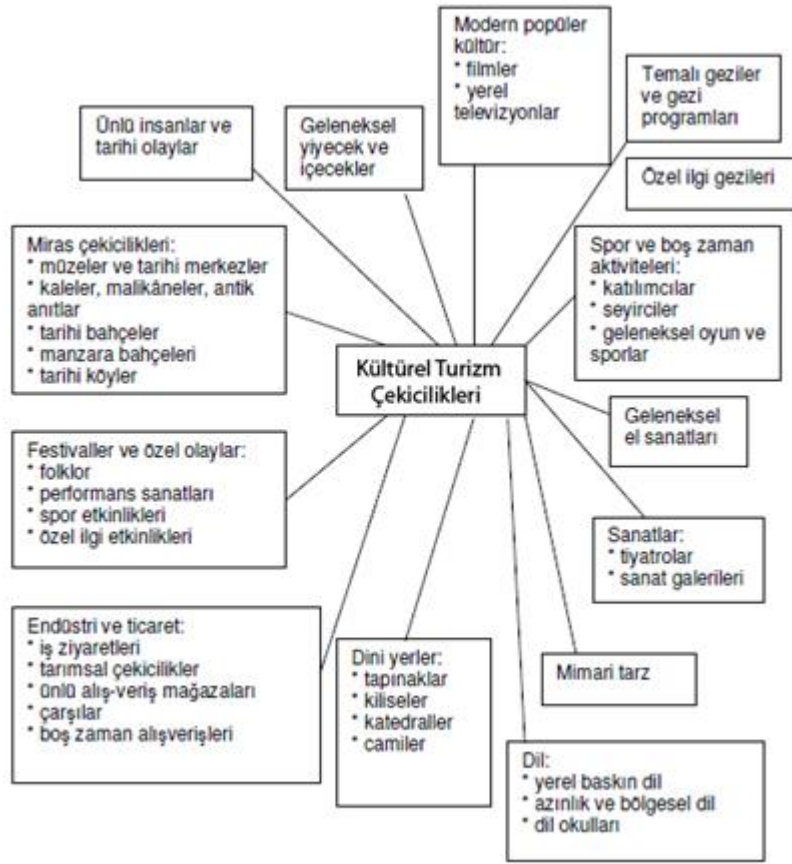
Modern popüler kültür:
* filmler
* yerel televizyonlar

Temalı geziler ve gezi programları

Ünlü insanlar ve tarihi olaylar

Geleneksel yiyecek ve içecekler

Özel ilgi gezileri

Miras çekicilikleri:
* müzeler ve tarihi merkezler
* kaleler, malikâneler, antik anıtlar
* tarihi bahçeler
* manzara bahçeleri
* tarihi köyler

Spor ve boş zaman aktiviteleri:
* katılımcılar
* seyirciler
* geleneksel oyun ve sporlar

Kültürel Turizm Çekicilikleri

Geleneksel el sanatları

Festivaller ve özel olaylar:
* folklor
* performans sanatları
* spor etkinlikleri
* özel ilgi etkinlikleri

Sanatlar:
* tiyatrolar
* sanat galerileri

Endüstri ve ticaret:
* iş ziyaretleri
* tarımsal çekicilikler
* ünlü alış-veriş mağazaları
* çarşılar
* boş zaman alışverişleri

Dini yerler:
* tapınaklar
* kiliseler
* katedraller
* camiler

Mimari tarz

Dil:
* yerel baskın dil
* azınlık ve bölgesel dil
* dil okulları